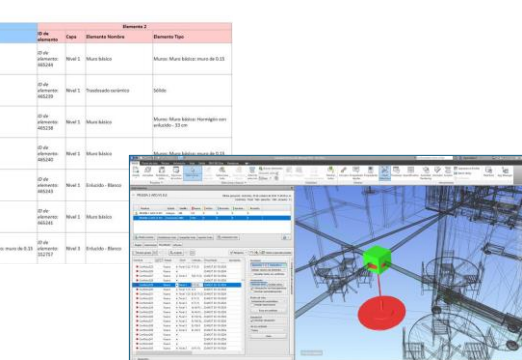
| | Elemento 2 | | | |
|---|---|---|---|---|
| | ID de elemento | Capa | Elemento Nombre | Elemento Tipo |
| | ID de elemento 465249 | Nivel 1 | Muro básico | Muros: Muro básico muro de 0.15 |
| | ID de elemento 465229 | Nivel 1 | Trasdosado cerámico | Sólido |
| | ID de elemento 465238 | Nivel 1 | Muro básico | Muros: Muro básico: Hormigón con enlucido – 33 cm |
| | ID de elemento 465240 | Nivel 1 | Muro básico | Muros: Muro básico muro de 0.15 |
| | ID de elemento 465243 | Nivel 1 | Enlucido - Blanco | |
| | ID de elemento 465241 | Nivel 1 | Muro básico | |
| o muro de 0.15 | ID de elemento 312757 | Nivel 1 | Enlucido - Blanco | |

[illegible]